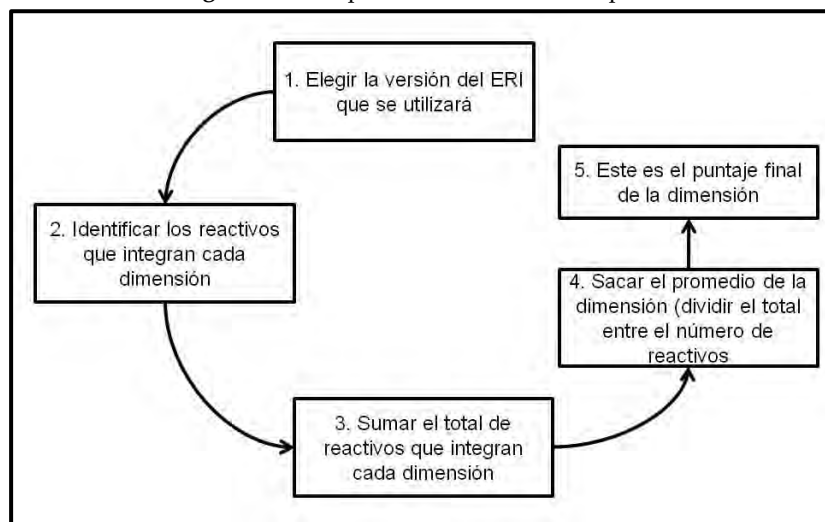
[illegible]

1. Elegir la versión del ERI que se utilizará

2. Identificar los reactivos que integran cada dimensión

3. Sumar el total de reactivos que integran cada dimensión

4. Sacar el promedio de la dimensión (dividir el total entre el número de reactivos

5. Este es el puntaje final de la dimensión